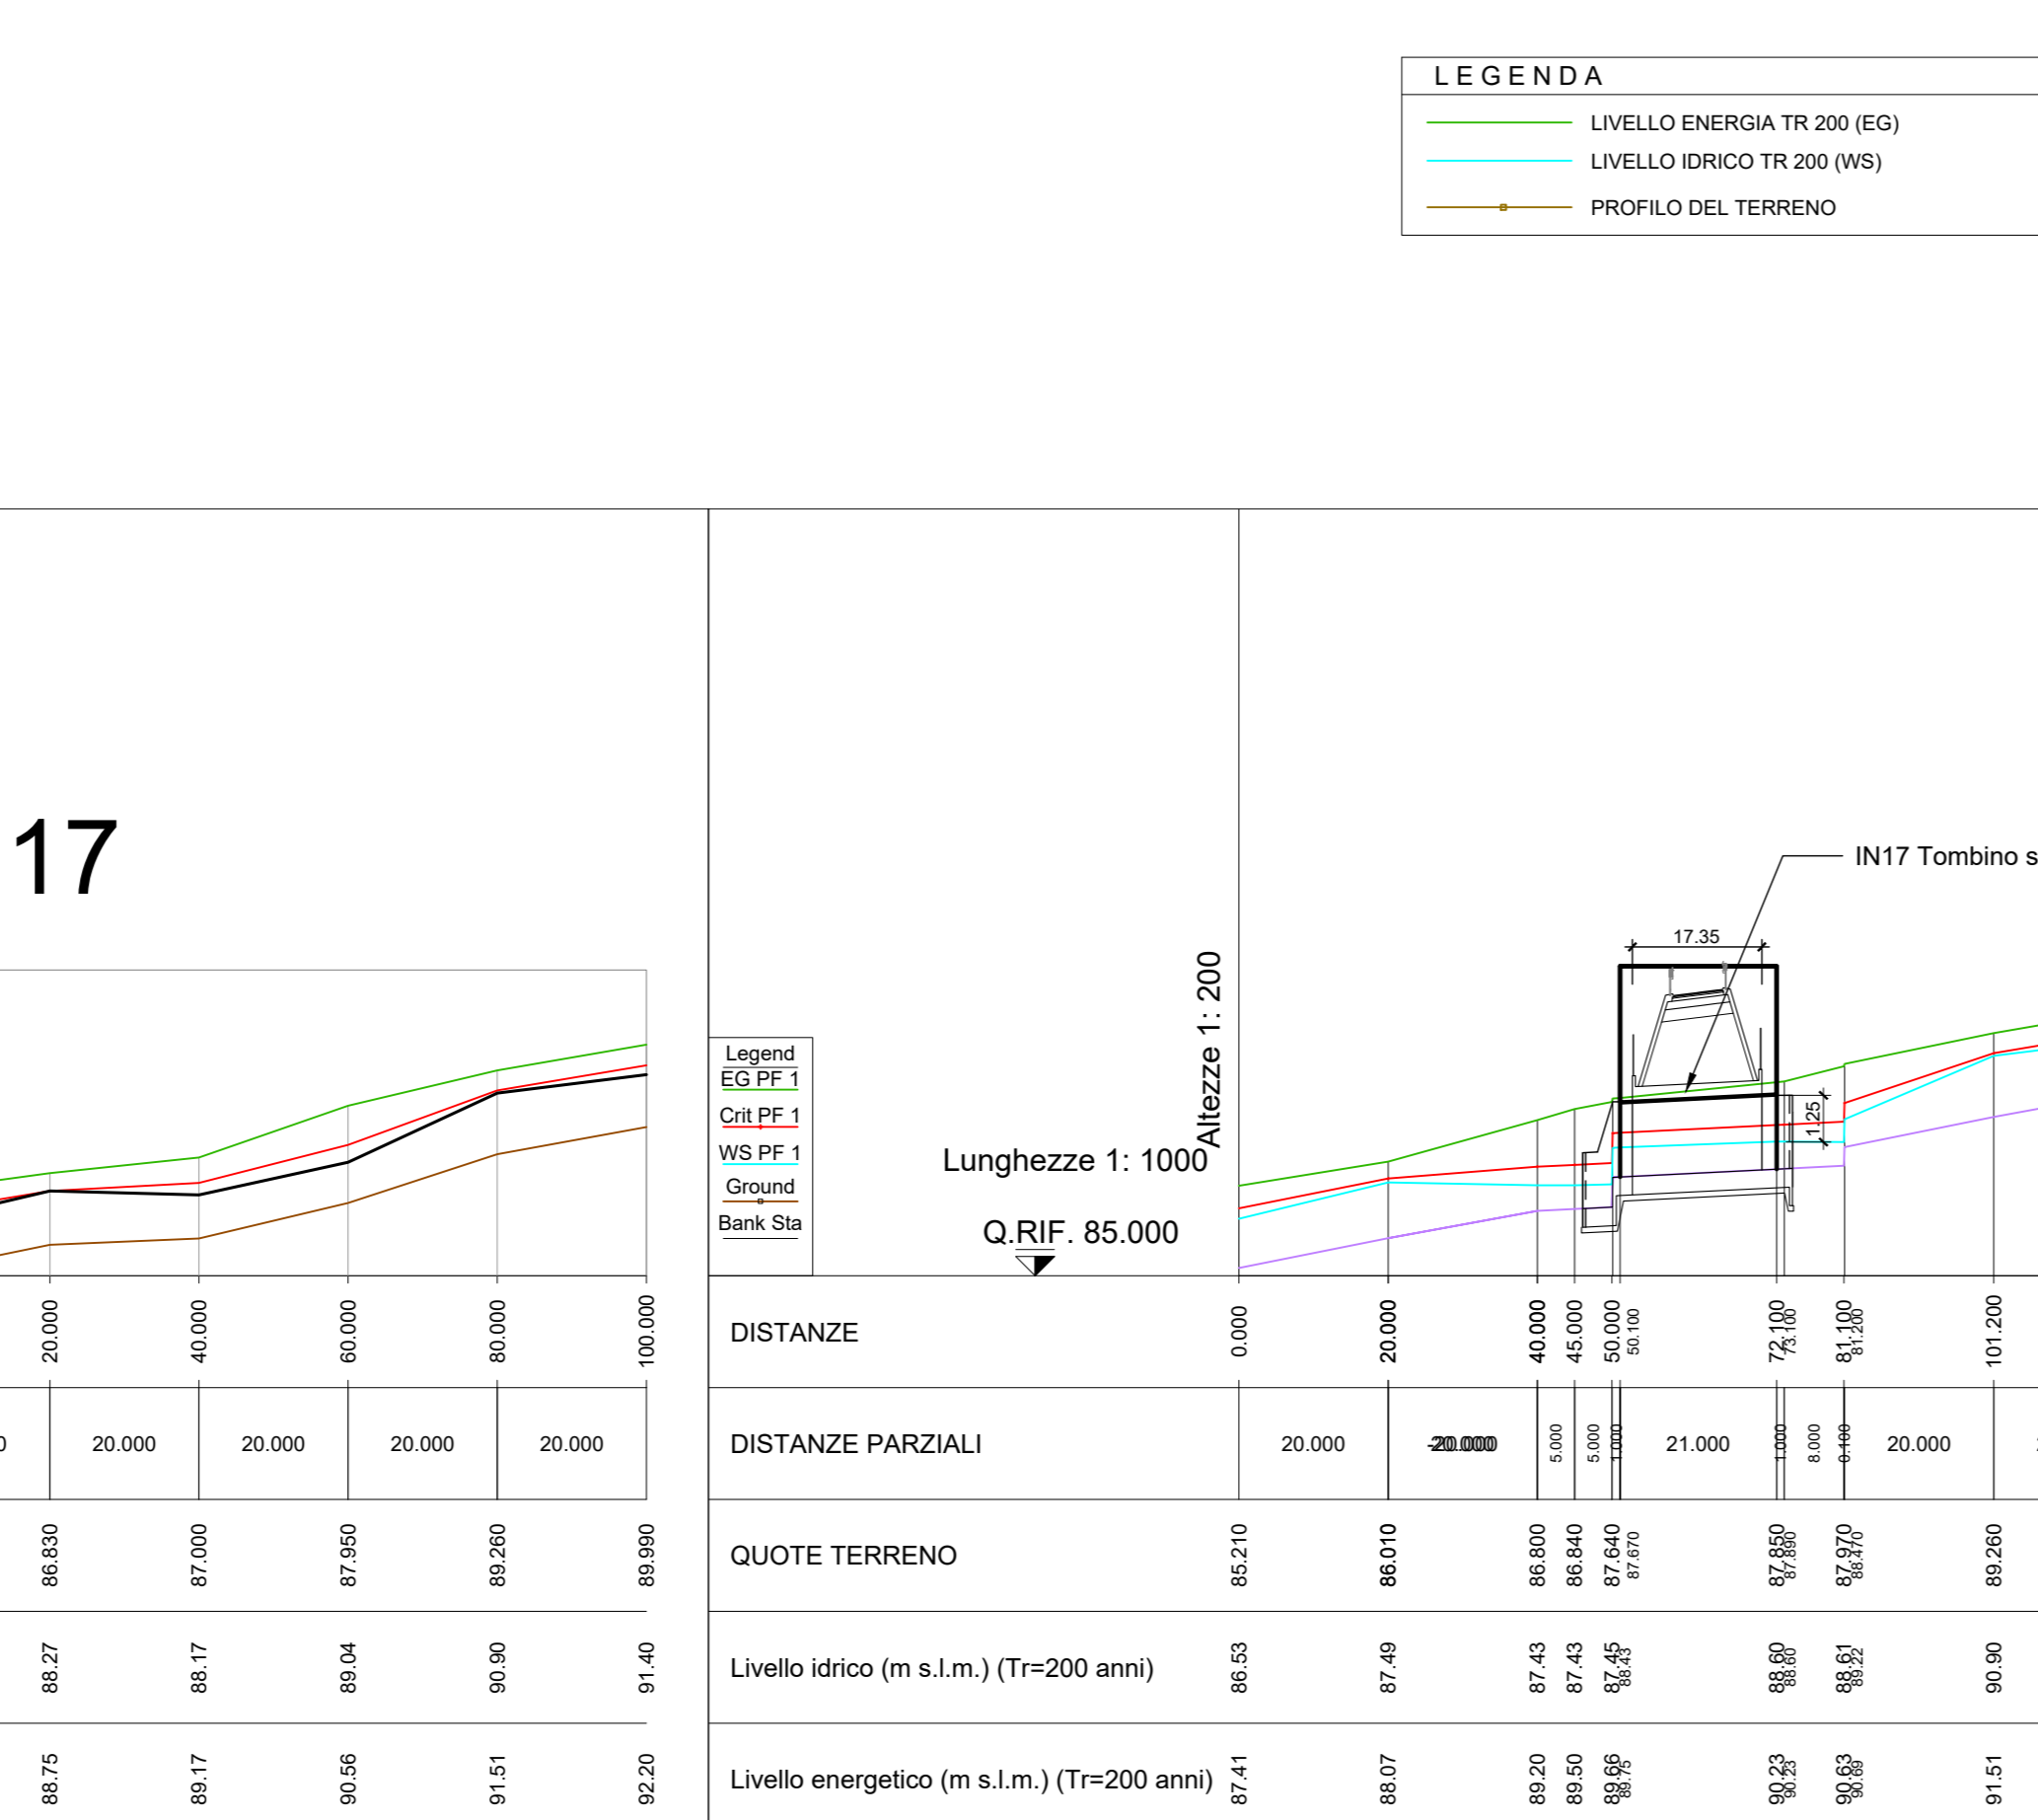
LEGENDA
LIVELLO ENERGIA TR 200 (EG)
LIVELLO IDRICO TR 200 (WS)
PROFILO DEL TERRENO

17

Legend
EG PF 1
Crit PF 1
WS PF 1
Ground
Bank Sta

Altezze 1: 200
Lunghezze 1: 1000
Q.RIF. 85.000

IN17 Tombino s
17.35
1.25

20.000 40.000 60.000 80.000 100.000
20.000 20.000 20.000 20.000
86.830 87.000 87.950 89.260 89.990
88.27 88.17 89.04 90.90 91.40
88.75 89.17 90.56 91.51 92.20

| | | | | | | | | | |
|---|---|---|---|---|---|---|---|---|---|
| DISTANZE | 0.000 | 20.000 | 40.000 | 45.000 | 50.000 50.100 | 72.100 73.100 | 81.100 81.200 | 101.200 |
| DISTANZE PARZIALI | 20.000 | 20.000 | 5.000 | 5.000 | 1.000 | 21.000 | 1.000 | 8.000 | 0.100 | 20.000 |
| QUOTE TERRENO | 85.210 | 86.010 | 86.800 | 86.840 | 87.640 87.670 | 87.850 87.890 | 87.970 88.470 | 89.260 |
| Livello idrico (m s.l.m.) (Tr=200 anni) | 86.53 | 87.49 | 87.43 | 87.43 | 87.45 88.43 | 88.60 88.60 | 88.61 89.22 | 90.90 |
| Livello energetico (m s.l.m.) (Tr=200 anni) | 87.41 | 88.07 | 89.20 | 89.50 | 89.66 89.75 | 90.23 90.23 | 90.63 90.69 | 91.51 |